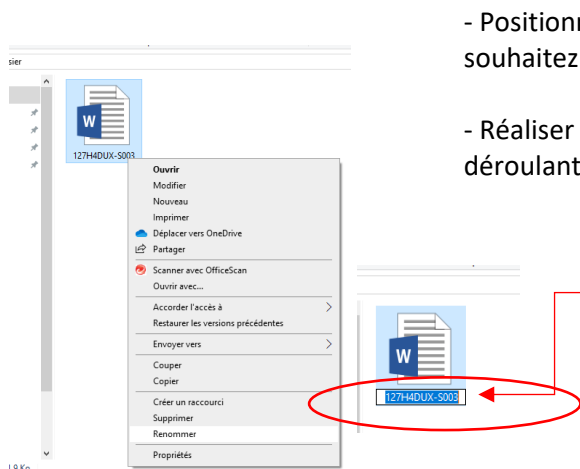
- Positionn
souhaitez

- Réaliser
déroulant

sier

127H4DUX-S003

Ouvrir
Modifier
Nouveau
Imprimer
Déplacer vers OneDrive
Partager
Scanner avec OfficeScan
Ouvrir avec...
Accorder l'accès à
Restaurer les versions précédentes
Envoyer vers
Couper
Copier
Créer un raccourci
Supprimer
Renommer
Propriétés

127H4DUX-S003

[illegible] Ko